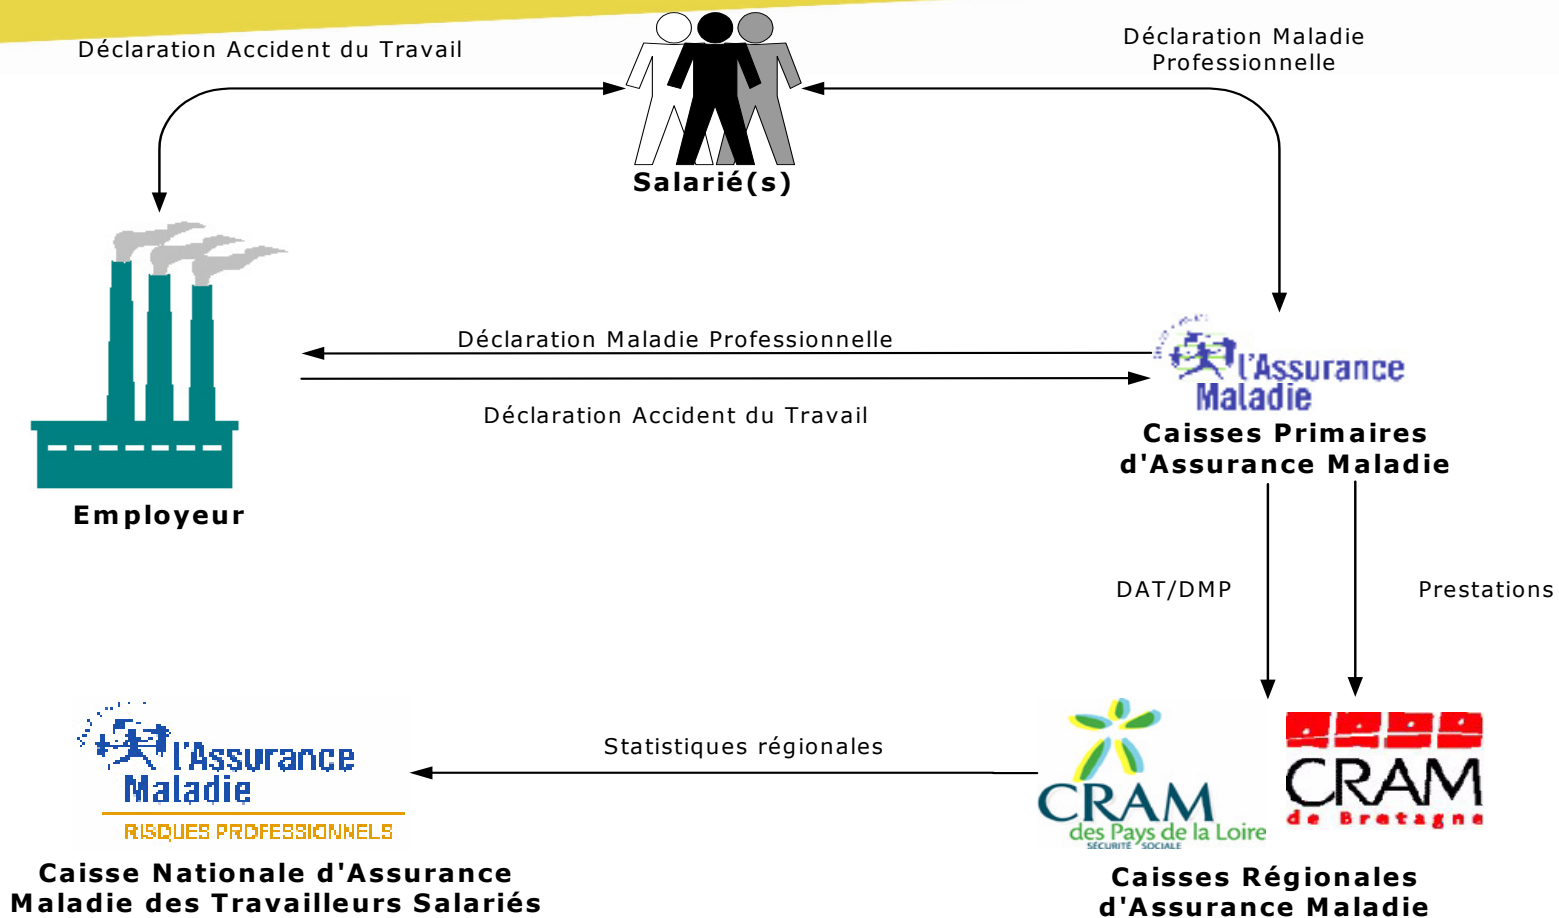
Déclaration Accident du Travail

Salarié(s)

Déclaration Maladie Professionnelle

Déclaration Maladie Professionnelle

Déclaration Accident du Travail

Employeur

l'Assurance Maladie

Caisses Primaires d'Assurance Maladie

DAT/DMP

Prestations

l'Assurance Maladie
RISQUES PROFESSIONNELS

Caisse Nationale d'Assurance Maladie des Travailleurs Salariés

Statistiques régionales

CRAM des Pays de la Loire
SÉCURITÉ SOCIALE

CRAM de Bretagne

Caisses Régionales d'Assurance Maladie